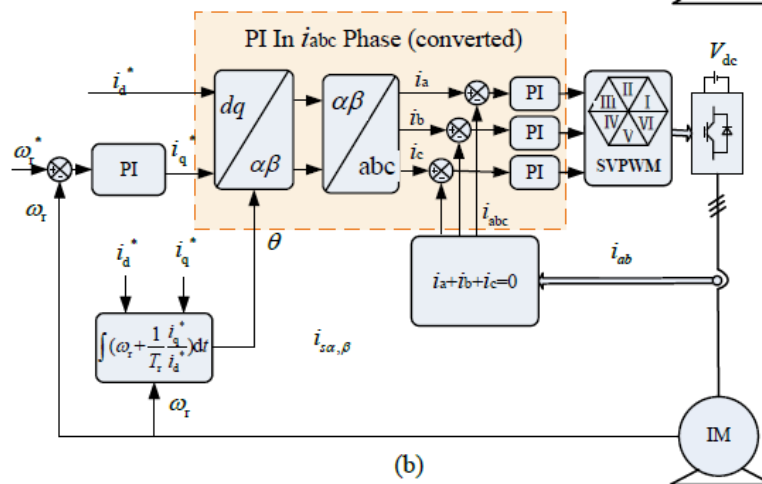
PI In $i_{abc}$ Phase (converted)

$i_d^*$

$\omega_r^*$

PI

$i_q^*$

$dq$

$\alpha\beta$

$\alpha\beta$

abc

$i_a$

$i_b$

$i_c$

PI

PI

PI

III II I IV V VI

SVPWM

$V_{dc}$

$\omega_r$

$\theta$

$i_{abc}$

$i_d^*$

$i_q^*$

$i_a + i_b + i_c = 0$

$i_{ab}$

$\int(\omega_r + \frac{1}{T_r}\frac{i_q^*}{i_d^*})dt$

$i_{s\alpha,\beta}$

$\omega_r$

IM

(b)